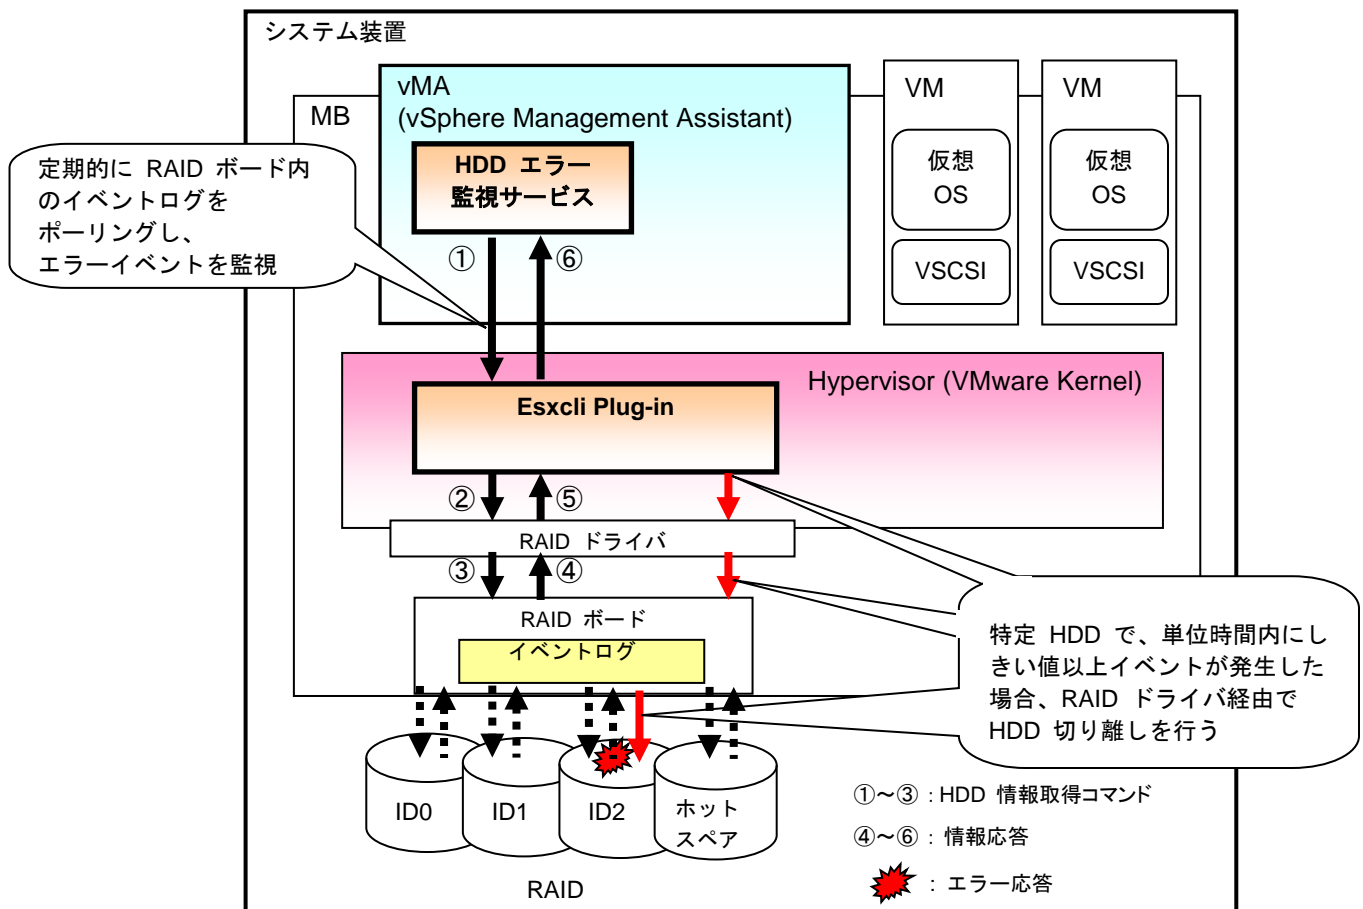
システム装置

MB

vMA
(vSphere Management Assistant)

HDD エラー
監視サービス

VM

仮想
OS

VSCSI

VM

仮想
OS

VSCSI

定期的に RAID ボード内のイベントログをポーリングし、エラーイベントを監視

①

⑥

Hypervisor (VMware Kernel)

Esxcli Plug-in

②

⑤

RAID ドライバ

③

④

RAID ボード

イベントログ

特定 HDD で、単位時間内にしきい値以上イベントが発生した場合、RAID ドライバ経由で HDD 切り離しを行う

ID0

ID1

ID2

ホット
スペア

RAID

①～③：HDD 情報取得コマンド

④～⑥：情報応答

：エラー応答